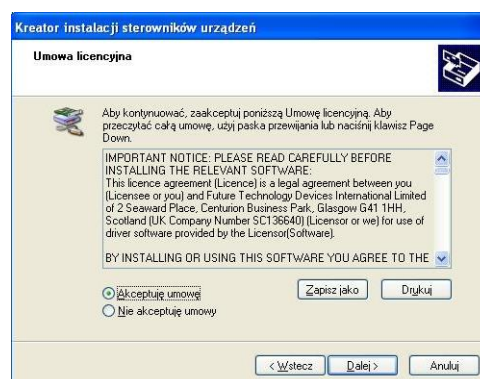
Kreator instalacji sterowników urządzeń

Umowa licencyjna

Aby kontynuować, zaakceptuj poniższą Umowę licencyjną. Aby przeczytać całą umowę, użyj paska przewijania lub naciśnij klawisz Page Down.

IMPORTANT NOTICE: PLEASE READ CAREFULLY BEFORE INSTALLING THE RELEVANT SOFTWARE:
This licence agreement (Licence) is a legal agreement between you (Licensee or you) and Future Technology Devices International Limited of 2 Seaward Place, Centurion Business Park, Glasgow G41 1HH, Scotland (UK Company Number SC136640) (Licensor or we) for use of driver software provided by the Licensor(Software).

BY INSTALLING OR USING THIS SOFTWARE YOU AGREE TO THE

Akceptuję umowę
Nie akceptuję umowy

Zapisz jako
Drukuj

< Wstecz
Dalej >
Anuluj